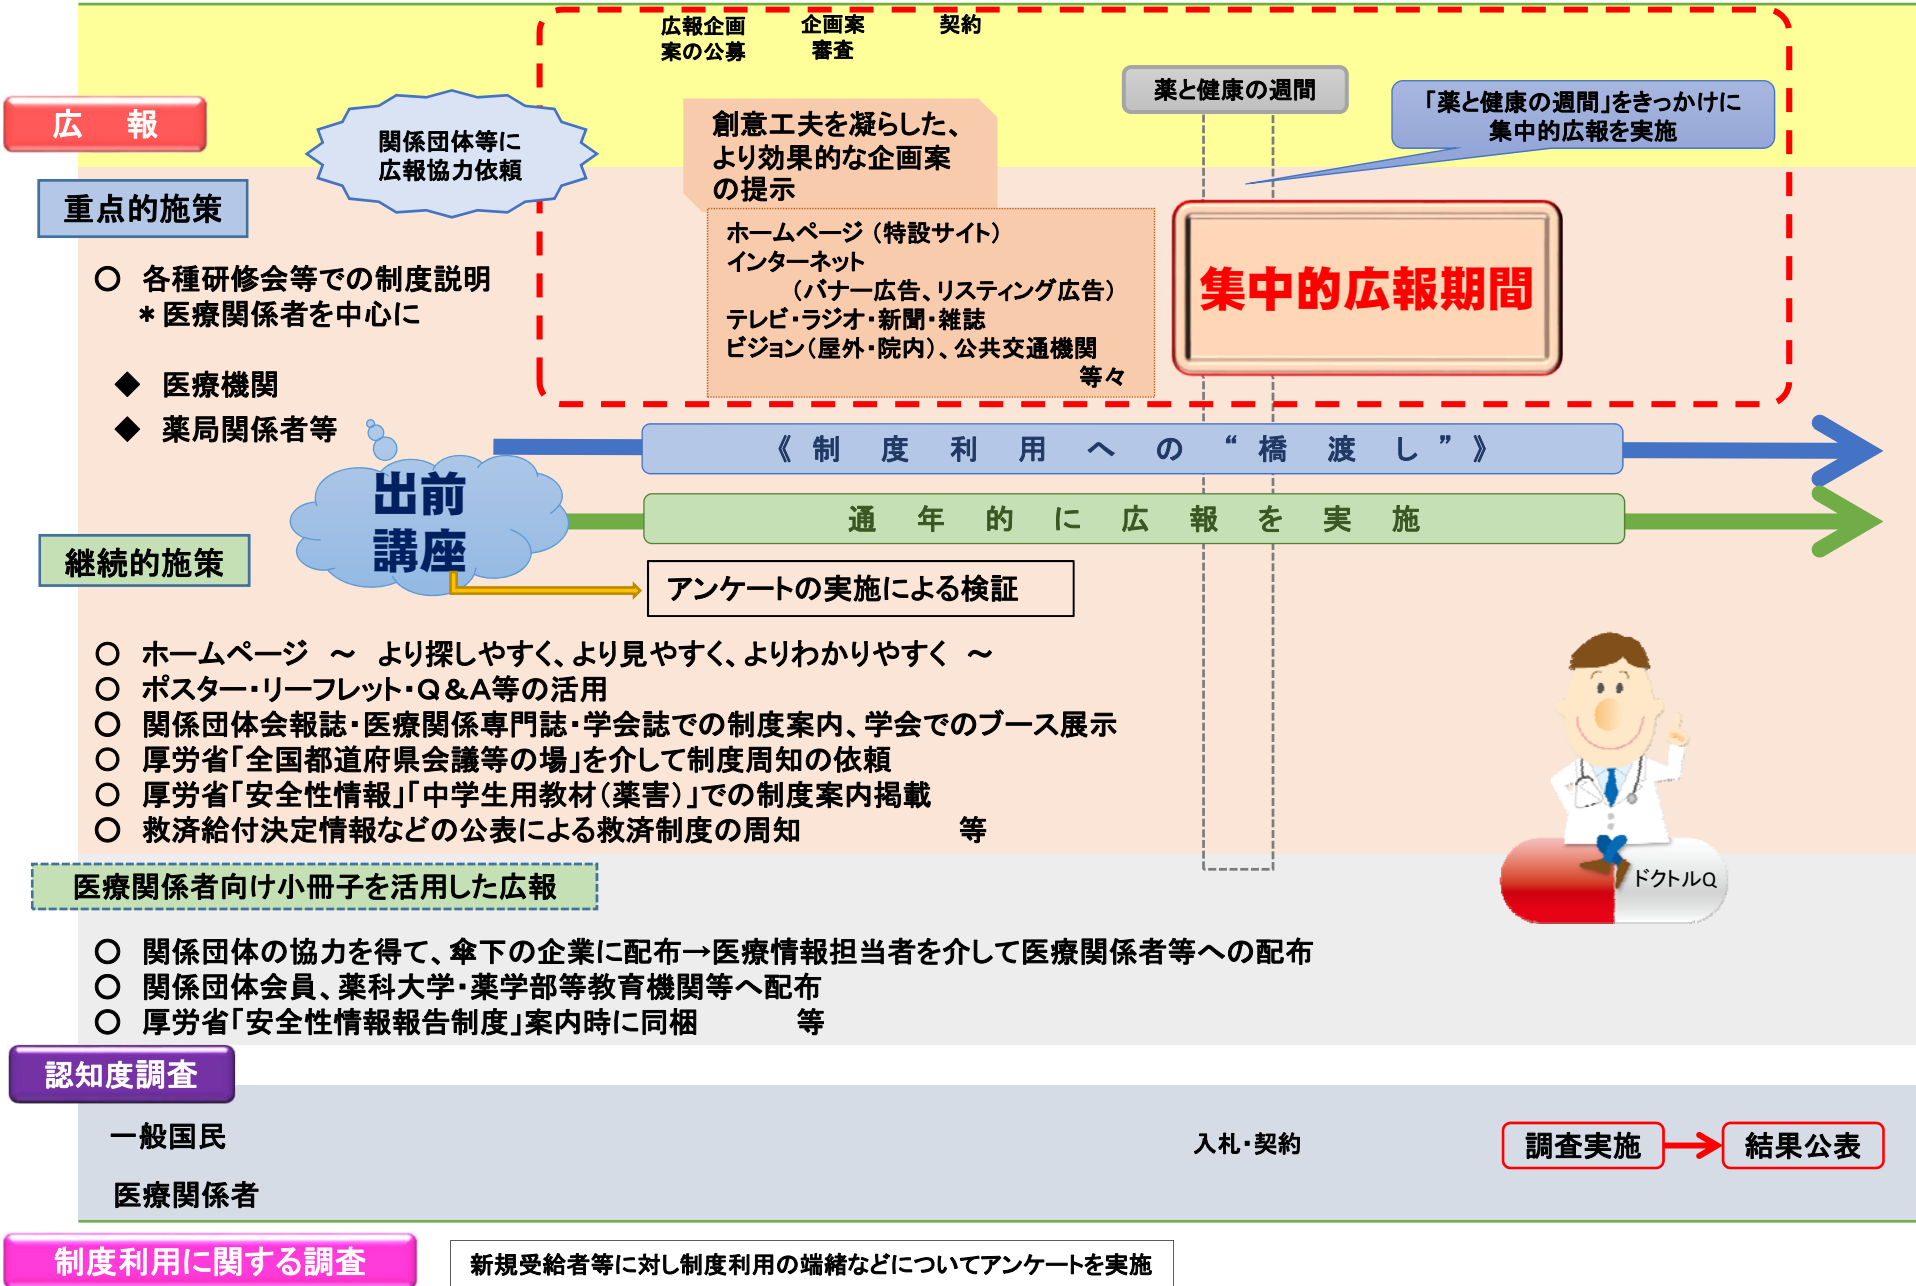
広報企画案の公募　企画案審査　契約

広　報

関係団体等に広報協力依頼

創意工夫を凝らした、より効果的な企画案の提示

薬と健康の週間

「薬と健康の週間」をきっかけに集中的広報を実施

重点的施策

ホームページ（特設サイト）
インターネット
（バナー広告、リスティング広告）
テレビ・ラジオ・新聞・雑誌
ビジョン（屋外・院内）、公共交通機関
等々

集中的広報期間

○ 各種研修会等での制度説明
＊医療関係者を中心に

◆ 医療機関
◆ 薬局関係者等

出前講座

《制度利用への“橋渡し”》

通年的に広報を実施

継続的施策

アンケートの実施による検証

○ ホームページ　～　より探しやすく、より見やすく、よりわかりやすく　～
○ ポスター・リーフレット・Q＆A等の活用
○ 関係団体会報誌・医療関係専門誌・学会誌での制度案内、学会でのブース展示
○ 厚労省「全国都道府県会議等の場」を介して制度周知の依頼
○ 厚労省「安全性情報」「中学生用教材（薬害）」での制度案内掲載
○ 救済給付決定情報などの公表による救済制度の周知　等

医療関係者向け小冊子を活用した広報

ドクトルQ

○ 関係団体の協力を得て、傘下の企業に配布→医療情報担当者を介して医療関係者等への配布
○ 関係団体会員、薬科大学・薬学部等教育機関等へ配布
○ 厚労省「安全性情報報告制度」案内時に同梱　等

認知度調査

一般国民

入札・契約

調査実施

結果公表

医療関係者

制度利用に関する調査

新規受給者等に対し制度利用の端緒などについてアンケートを実施